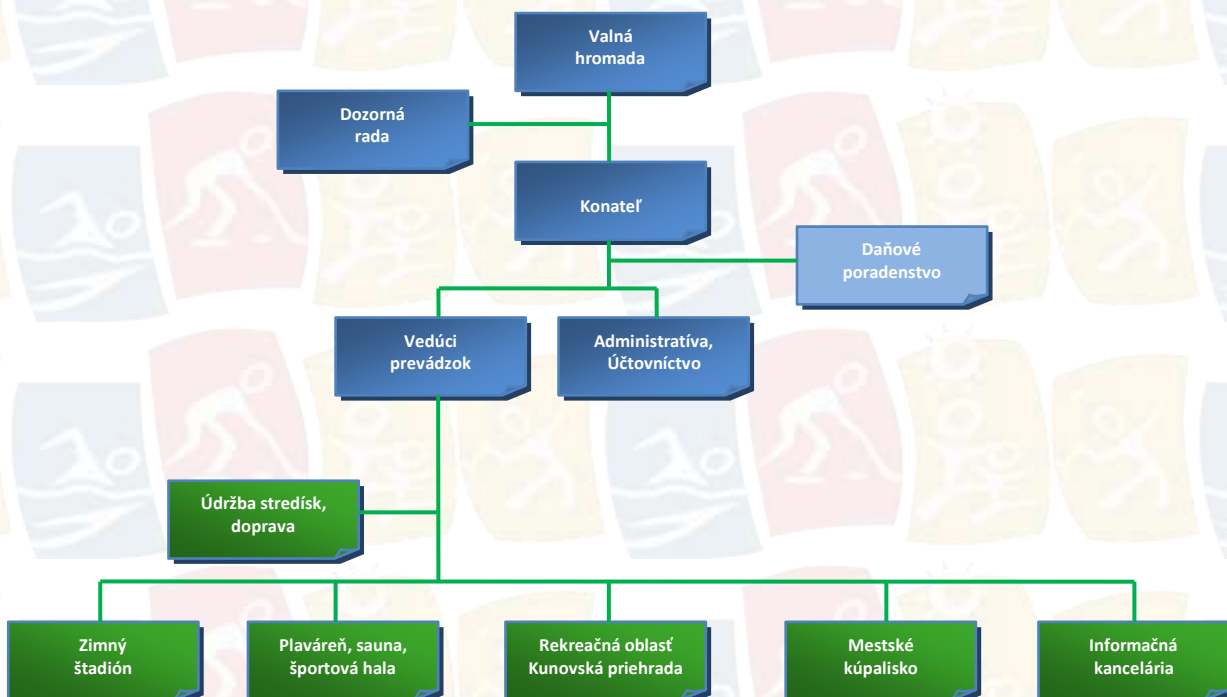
Valná hromada

Dozorná rada

Konateľ

Daňové poradenstvo

Vedúci prevádzok

Administratíva, Účtovníctvo

Údržba stredísk, doprava

Zimný štadión

Plaváreň, sauna, športová hala

Rekreačná oblasť Kunovská priehrada

Mestské kúpalisko

Informačná kancelária